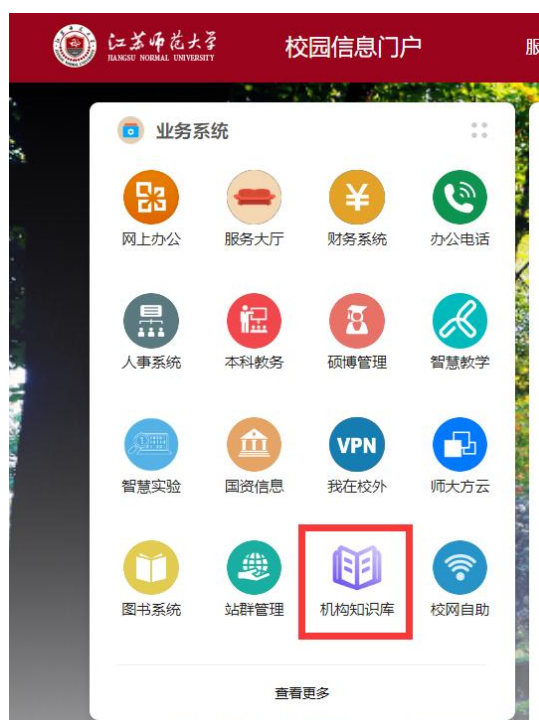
江苏师范大学
JIANGSU NORMAL UNIVERSITY
校园信息门户
服

业务系统

网上办公
服务大厅
财务系统
办公电话
人事系统
本科教务
硕博管理
智慧教学
智慧实验
国资信息
VPN
我在校外
师大方云
图书系统
站群管理
机构知识库
校网自助

查看更多